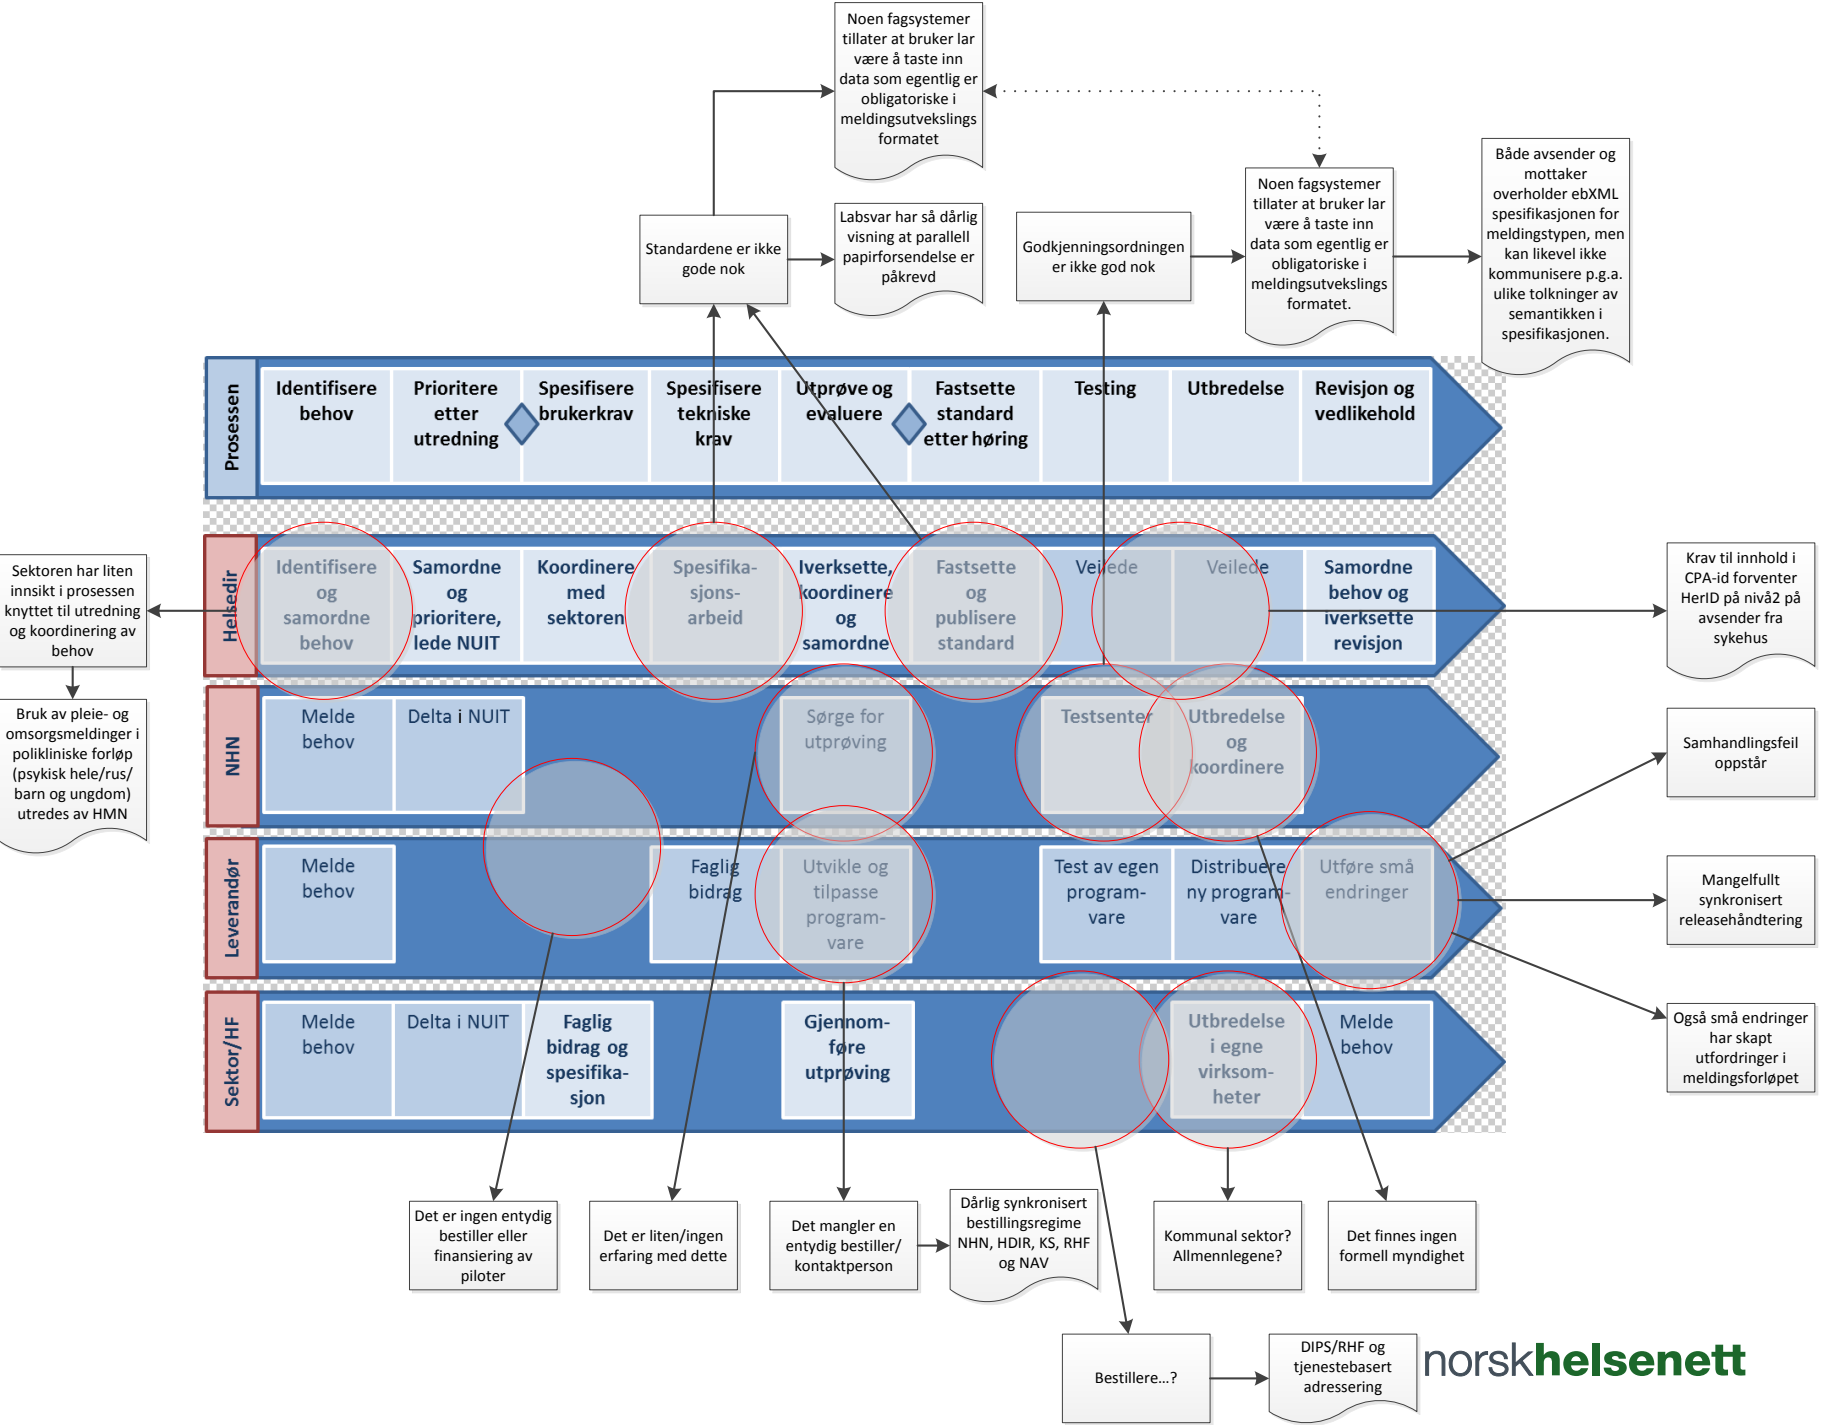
Noen fagsystemer tillater at bruker lar være å taste inn data som egentlig er obligatoriske i meldingsutvekslings formatet

Standardene er ikke gode nok

Labsvar har så dårlig visning at parallell papirforsendelse er påkrevd

Godkjenningsordningen er ikke god nok

Noen fagsystemer tillater at bruker lar være å taste inn data som egentlig er obligatoriske i meldingsutvekslings formatet.

Både avsender og mottaker overholder ebXML spesifikasjonen for meldingstypen, men kan likevel ikke kommunisere p.g.a. ulike tolkninger av semantikken i spesifikasjonen.

Prosessen

Identifisere behov | Prioritere etter utredning | Spesifisere brukerkrav | Spesifisere tekniske krav | Utprøve og evaluere | Fastsette standard etter høring | Testing | Utbredelse | Revisjon og vedlikehold

Helsedir

Identifisere og samordne behov | Samordne og prioritere, lede NUIT | Koordinere med sektoren | Spesifika-sjons-arbeid | Iverksette, koordinere og samordne | Fastsette og publisere standard | Veilede | Veilede | Samordne behov og iverksette revisjon

NHN

Melde behov | Delta i NUIT | Sørge for utprøving | Testsenter | Utbredelse og koordinere

Leverandør

Melde behov | Faglig bidrag | Utvikle og tilpasse program-vare | Test av egen program-vare | Distribuere ny program-vare | Utføre små endringer

Sektor/HF

Melde behov | Delta i NUIT | Faglig bidrag og spesifika-sjon | Gjennom-føre utprøving | Utbredelse i egne virksom-heter | Melde behov

Sektoren har liten innsikt i prosessen knyttet til utredning og koordinering av behov

Bruk av pleie- og omsorgsmeldinger i polikliniske forløp (psykisk hele/rus/ barn og ungdom) utredes av HMN

Krav til innhold i CPA-id forventer HerID på nivå2 på avsender fra sykehus

Samhandlingsfeil oppstår

Mangelfullt synkronisert releasehåndtering

Også små endringer har skapt utfordringer i meldingsforløpet

Det er ingen entydig bestiller eller finansiering av piloter

Det er liten/ingen erfaring med dette

Det mangler en entydig bestiller/ kontaktperson

Dårlig synkronisert bestillingsregime NHN, HDIR, KS, RHF og NAV

Kommunal sektor? Allmennlegene?

Det finnes ingen formell myndighet

Bestillere...?

DIPS/RHF og tjenestebasert adressering

norskhelsenett